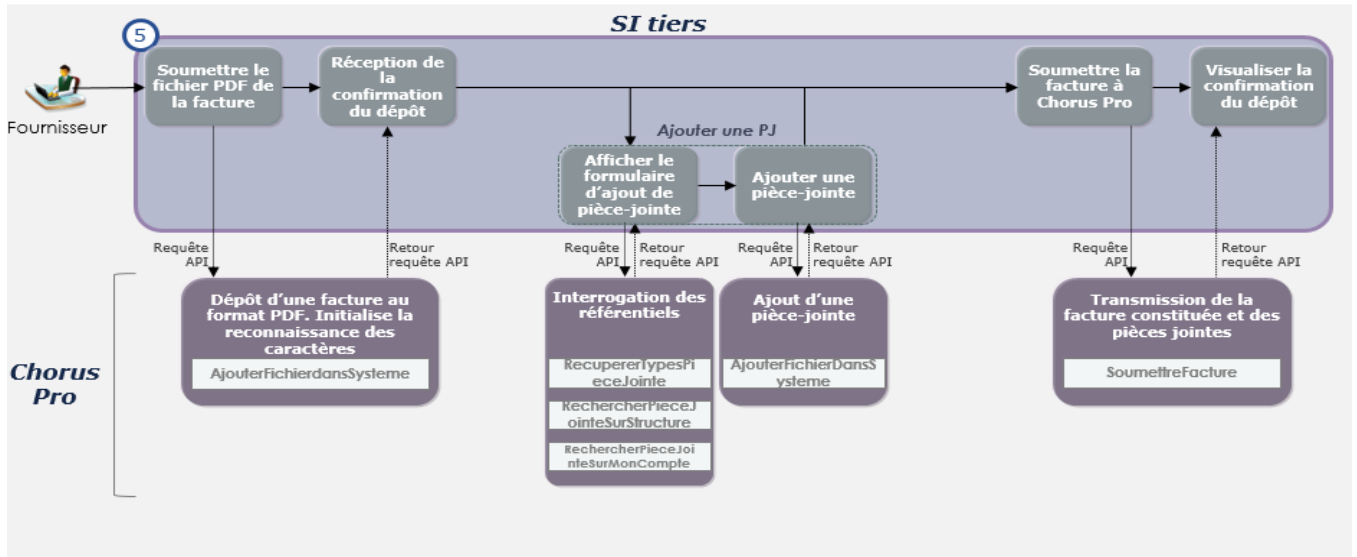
SI tiers

5

Fournisseur

Soumettre le fichier PDF de la facture

Réception de la confirmation du dépôt

Soumettre la facture à Chorus Pro

Visualiser la confirmation du dépôt

Ajouter une PJ

Afficher le formulaire d'ajout de pièce-jointe

Ajouter une pièce-jointe

Requête API

Retour requête API

Requête API

Retour requête API

Requête API

Retour requête API

Requête API

Retour requête API

Chorus Pro

Dépôt d'une facture au format PDF. Initialise la reconnaissance des caractères

AjouterFichierdansSysteme

Interrogation des référentiels

RecupererTypesPieceJointe

RechercherPieceJointeSurStructure

RechercherPieceJointeSurMonCompte

Ajout d'une pièce-jointe

AjouterFichierDansSysteme

Transmission de la facture constituée et des pièces jointes

SoumettreFacture